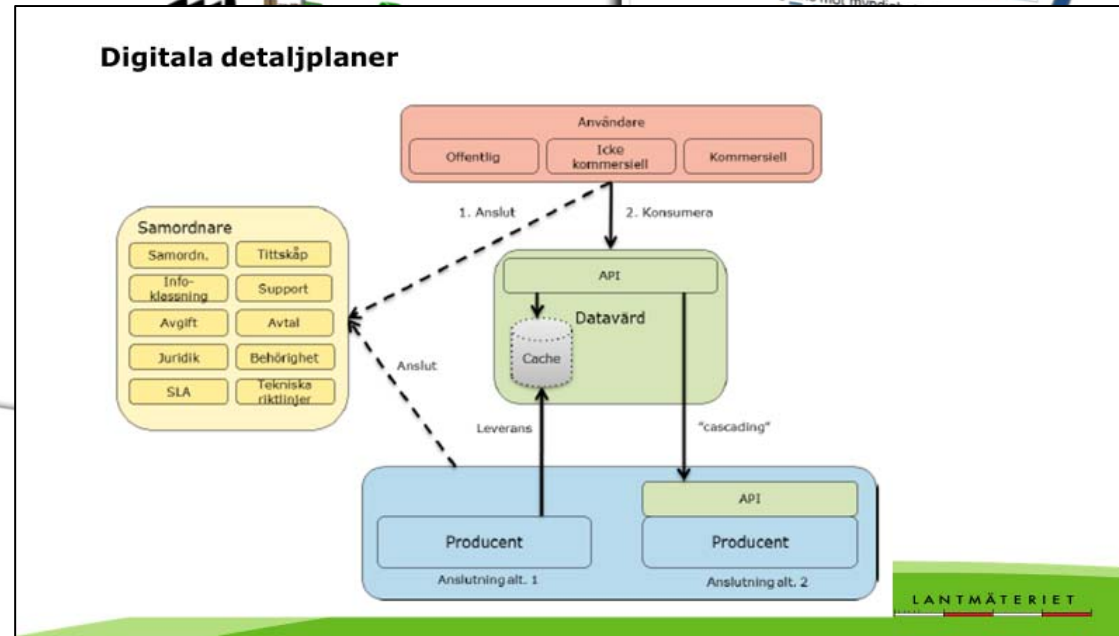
Digitala detaljplaner

Användare

Offentlig

Icke kommersiell

Kommersiell

1. Anslut

2. Konsumera

Samordnare

Samordn.

Tittskåp

Info-klessning

Support

Avgift

Avtal

Juridik

Behörighet

SLA

Tekniska riktlinjer

API

Datavärd

Cache

Anslut

Leverans

"cascading"

API

Producent

Producent

Anslutning alt. 1

Anslutning alt. 2

LANTMÄTERIET